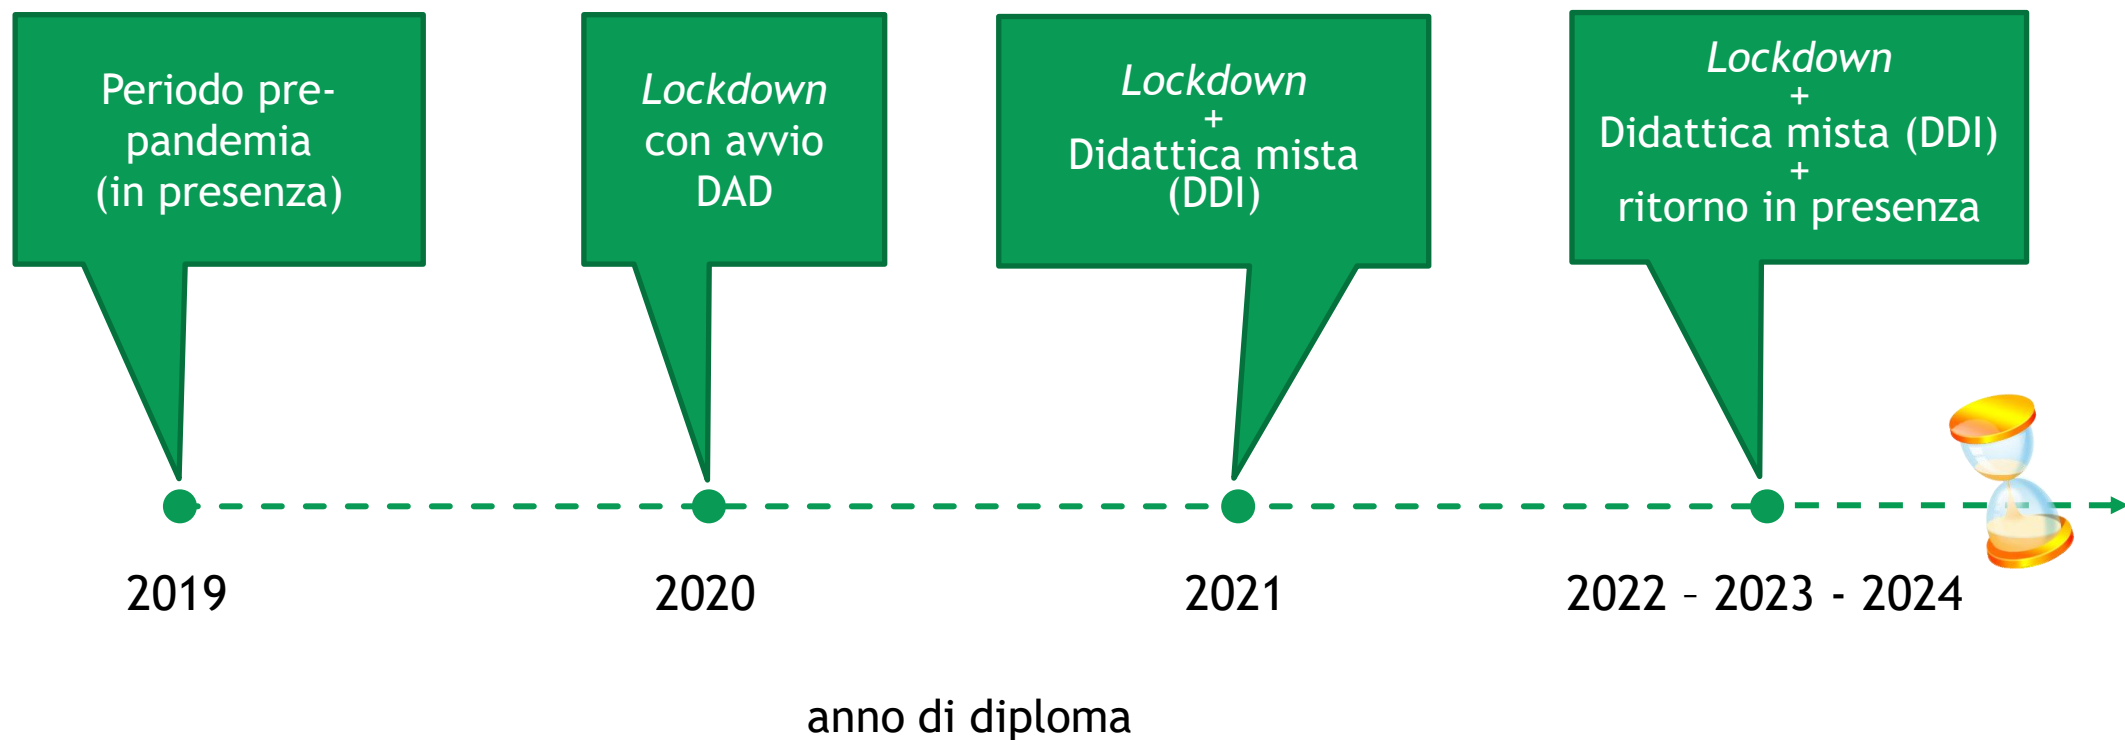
Periodo pre-pandemia (in presenza)

*Lockdown* con avvio DAD

*Lockdown* + Didattica mista (DDI)

*Lockdown* + Didattica mista (DDI) + ritorno in presenza

2019

2020

2021

2022 – 2023 - 2024

anno di diploma